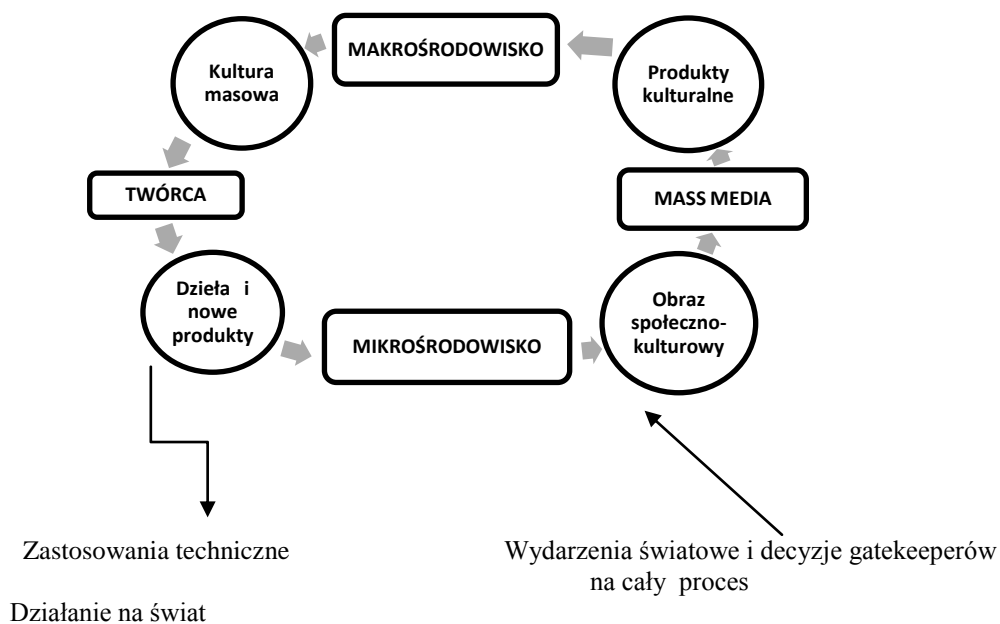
MAKROŚRODOWISKO

Kultura masowa

Produkty kulturalne

TWÓRCA

MASS MEDIA

Dzieła i nowe produkty

MIKROŚRODOWISKO

Obraz społeczno-kulturowy

Zastosowania techniczne

Wydarzenia światowe i decyzje gatekeeperów na cały proces

Działanie na świat